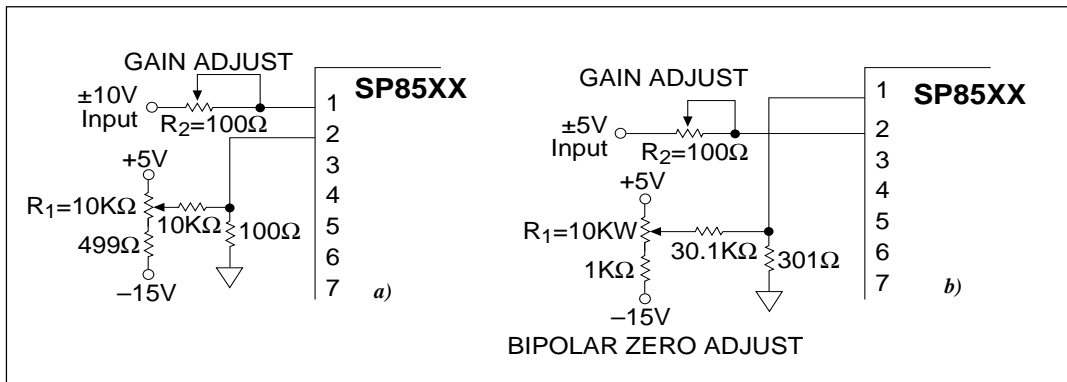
GAIN ADJUST

SP85XX

±10V Input

$R_2$=100Ω

1
2
3
4
5
6
7

+5V

$R_1$=10KΩ

10KΩ

100Ω

499Ω

–15V

a)

GAIN ADJUST

SP85XX

±5V Input

$R_2$=100Ω

1
2
3
4
5
6
7

+5V

$R_1$=10KW

30.1KΩ

301Ω

1KΩ

–15V

b)

BIPOLAR ZERO ADJUST